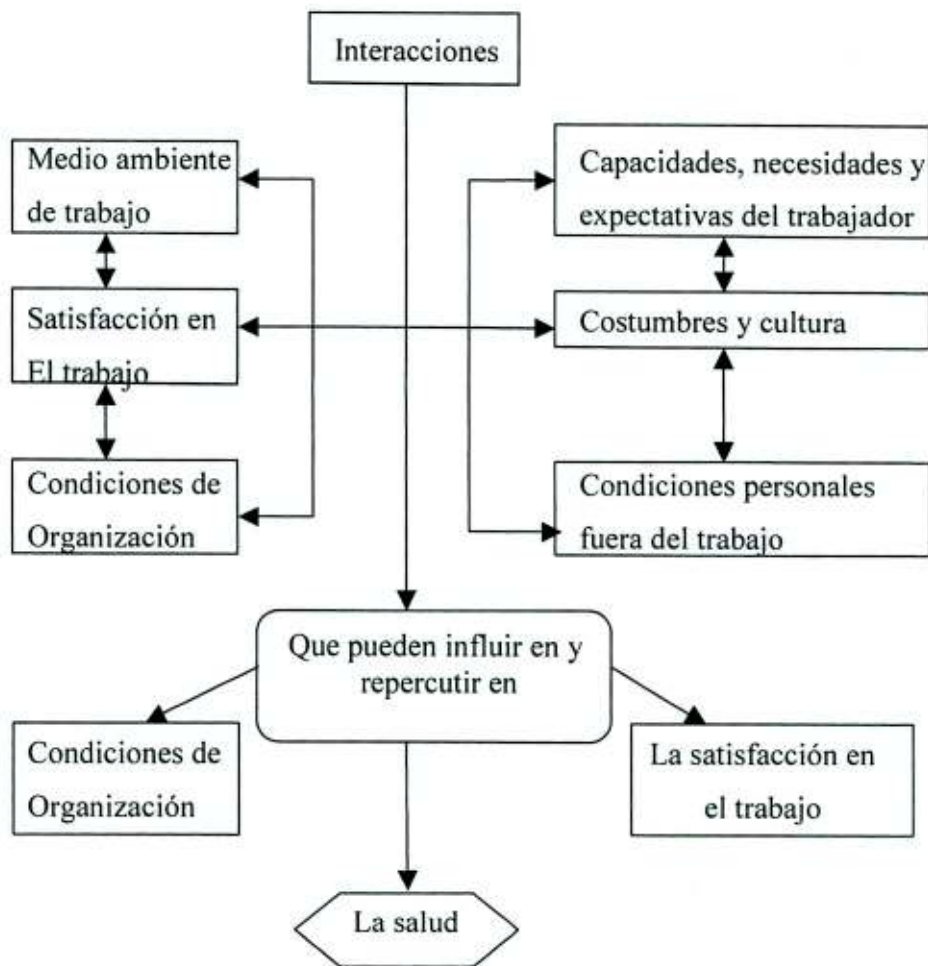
Interacciones

Medio ambiente de trabajo

Satisfacción en El trabajo

Condiciones de Organización

Capacidades, necesidades y expectativas del trabajador

Costumbres y cultura

Condiciones personales fuera del trabajo

Que pueden influir en y repercutir en

Condiciones de Organización

La satisfacción en el trabajo

La salud